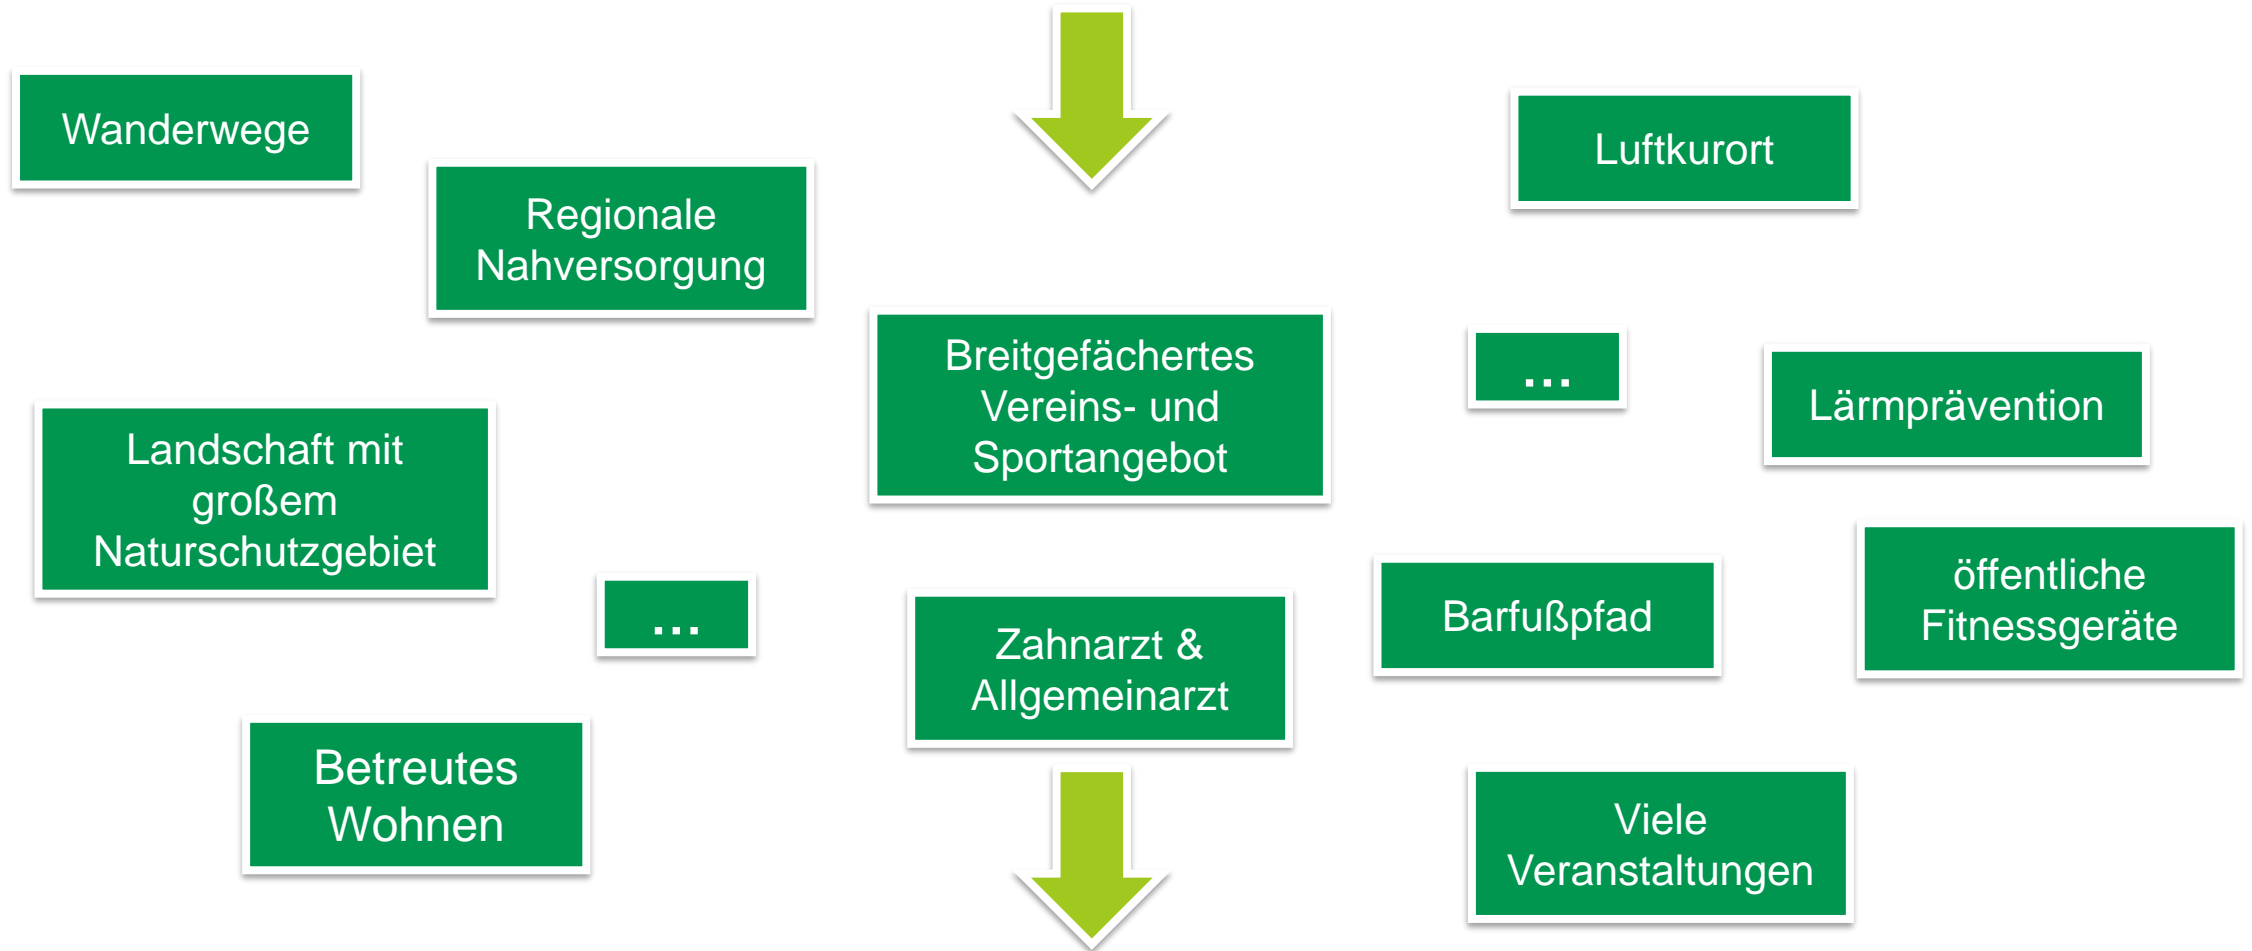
Wanderwege

Regionale Nahversorgung

Luftkurort

Breitgefächertes Vereins- und Sportangebot

...

Lärmprävention

Landschaft mit großem Naturschutzgebiet

...

Zahnarzt & Allgemeinarzt

Barfußpfad

öffentliche Fitnessgeräte

Betreutes Wohnen

Viele Veranstaltungen